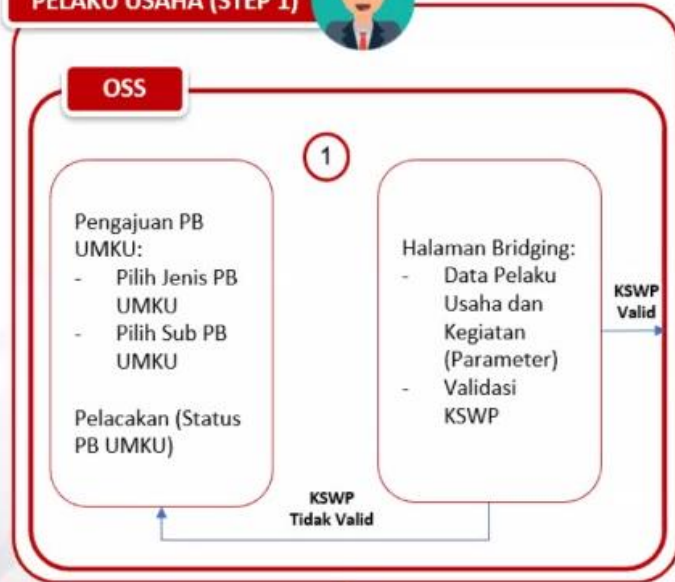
PELAKU USAHA (STEP 1)

OSS

1

Pengajuan PB UMKU:
- Pilih Jenis PB UMKU
- Pilih Sub PB UMKU

Pelacakan (Status PB UMKU)

Halaman Bridging:
- Data Pelaku Usaha dan Kegiatan (Parameter)
- Validasi KSWP

KSWP Valid

KSWP Tidak Valid